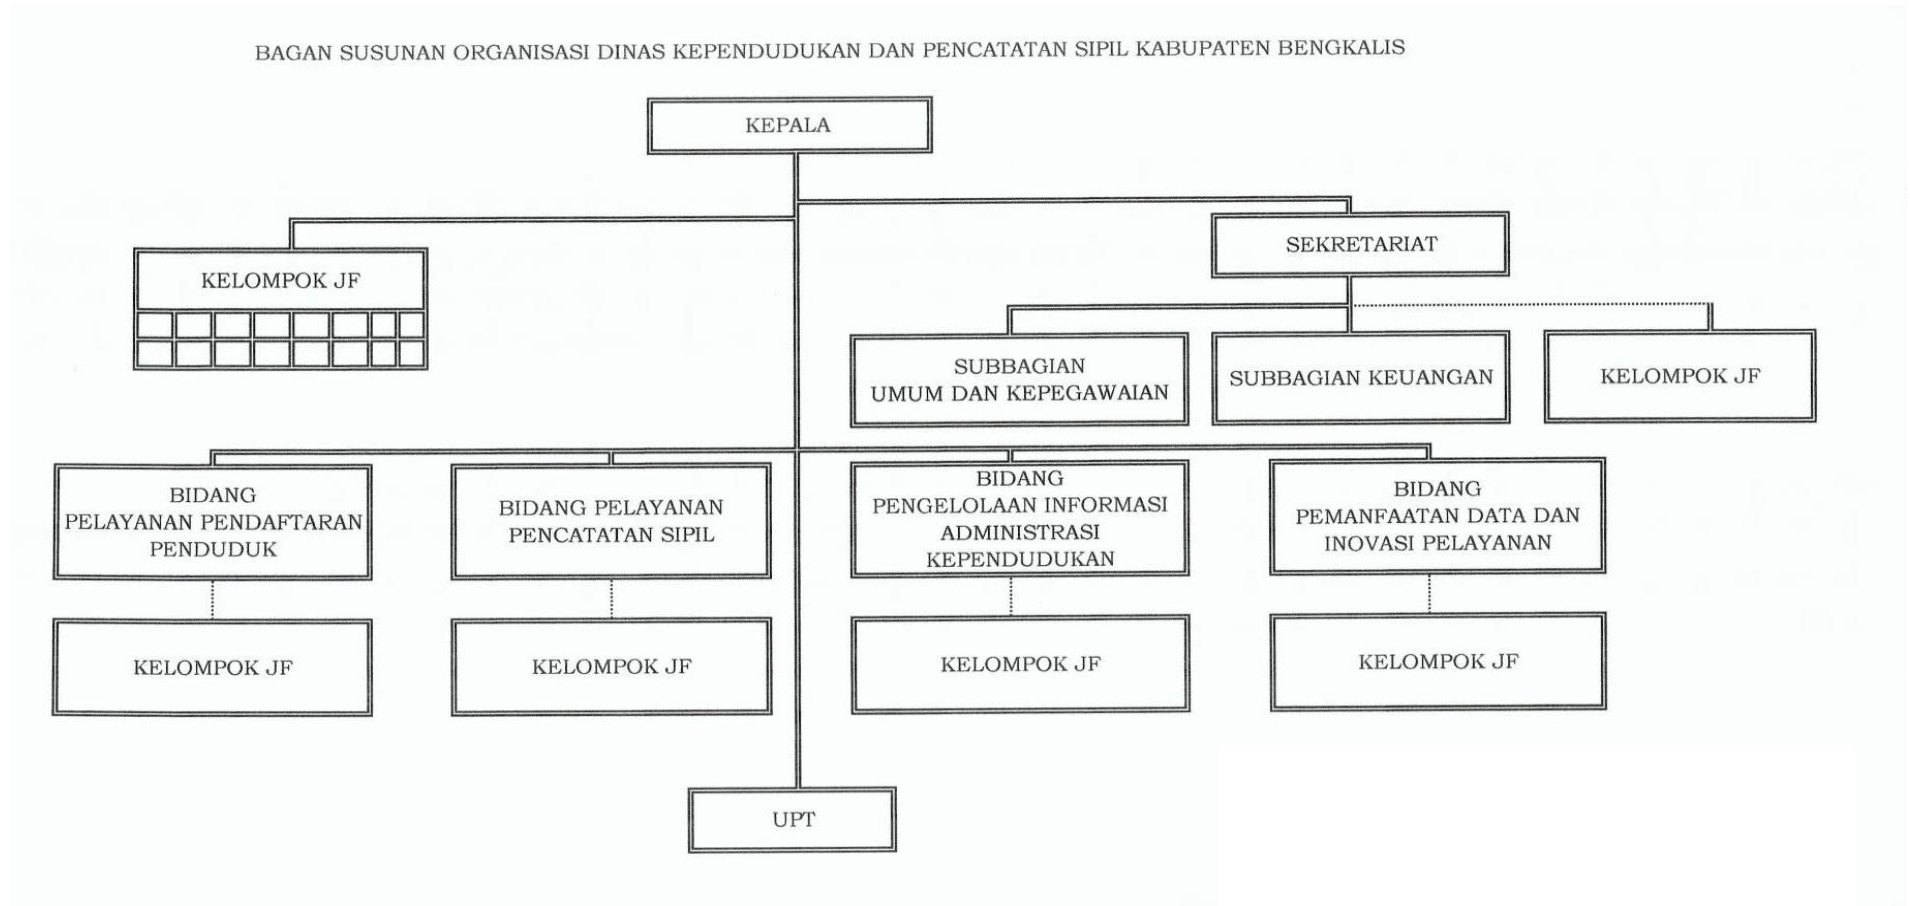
BAGAN SUSUNAN ORGANISASI DINAS KEPENDUDUKAN DAN PENCATATAN SIPIL KABUPATEN BENGKALIS

KEPALA

KELOMPOK JF

SEKRETARIAT

SUBBAGIAN UMUM DAN KEPEGAWAIAN

SUBBAGIAN KEUANGAN

KELOMPOK JF

BIDANG PELAYANAN PENDAFTARAN PENDUDUK

BIDANG PELAYANAN PENCATATAN SIPIL

BIDANG PENGELOLAAN INFORMASI ADMINISTRASI KEPENDUDUKAN

BIDANG PEMANFAATAN DATA DAN INOVASI PELAYANAN

KELOMPOK JF

KELOMPOK JF

KELOMPOK JF

KELOMPOK JF

UPT